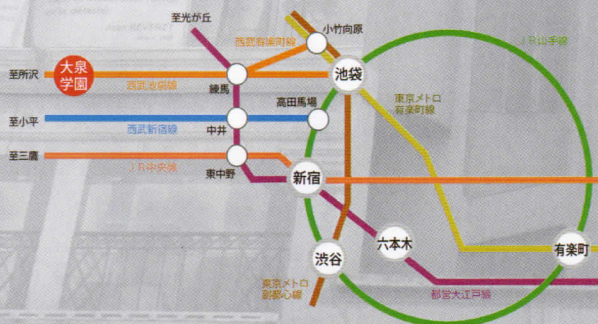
至光が丘
小竹向原
西武有楽町線
JR山手線
至所沢
大泉学園
池袋
西武池袋線
練馬
東京メトロ有楽町線
高田馬場
至小平
西武新宿線
中井
至三鷹
JR中央線
東中野
新宿
六本木
有楽町
渋谷
東京メトロ副都心線
都営大江戸線